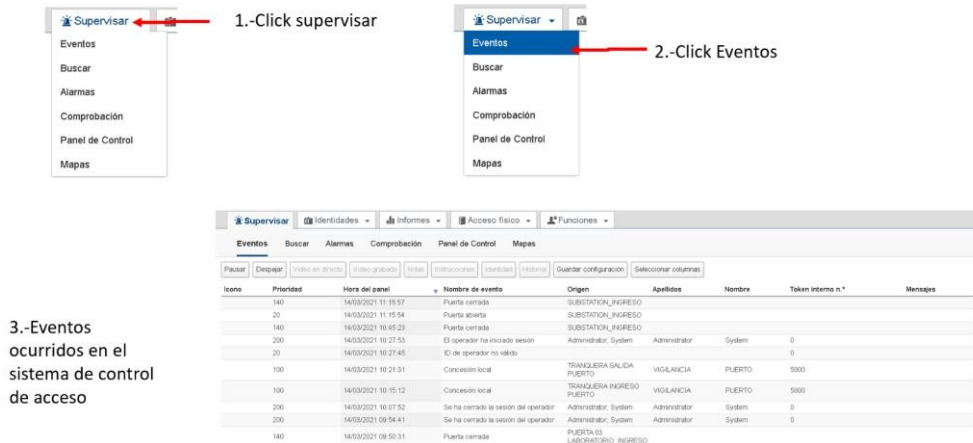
Supervisar
Eventos
Buscar
Alarmas
Comprobación
Panel de Control
Mapas

1.-Click supervisar

Supervisar
Eventos
Buscar
Alarmas
Comprobación
Panel de Control
Mapas

2.-Click Eventos

Supervisar | Identidades | Informes | Acceso físico | Funciones

Eventos | Buscar | Alarmas | Comprobación | Panel de Control | Mapas

Pausar | Despejar | Vídeo en directo | Vídeo grabado | Notas | Instrucciones | Identidad | Historial | Guardar configuración | Seleccionar columnas

| Icono | Prioridad | Hora del panel | Nombre de evento | Origen | Apellidos | Nombre | Token interno n.º | Mensajes |
|---|---|---|---|---|---|---|---|---|
| | 140 | 14/03/2021 11:15:57 | Puerta cerrada | SUBSTATION_INGRESO | | | | |
| | 20 | 14/03/2021 11:15:54 | Puerta abierta | SUBSTATION_INGRESO | | | | |
| | 140 | 14/03/2021 10:45:23 | Puerta cerrada | SUBSTATION_INGRESO | | | | |
| | 200 | 14/03/2021 10:27:53 | El operador ha iniciado sesión | Administrator, System | Administrator | System | 0 | |
| | 20 | 14/03/2021 10:27:45 | ID de operador no válido | | | | 0 | |
| | 100 | 14/03/2021 10:21:31 | Concesión local | TRANQUERA SALIDA PUERTO | VIGILANCIA | PUERTO | 5000 | |
| | 100 | 14/03/2021 10:15:12 | Concesión local | TRANQUERA INGRESO PUERTO | VIGILANCIA | PUERTO | 5000 | |
| | 200 | 14/03/2021 10:07:52 | Se ha cerrado la sesión del operador | Administrator, System | Administrator | System | 0 | |
| | 200 | 14/03/2021 09:54:41 | Se ha cerrado la sesión del operador | Administrator, System | Administrator | System | 0 | |
| | 140 | 14/03/2021 09:50:31 | Puerta cerrada | PUERTA 03 LABORATORIO_INGRESO | | | | |

3.-Eventos ocurridos en el sistema de control de acceso